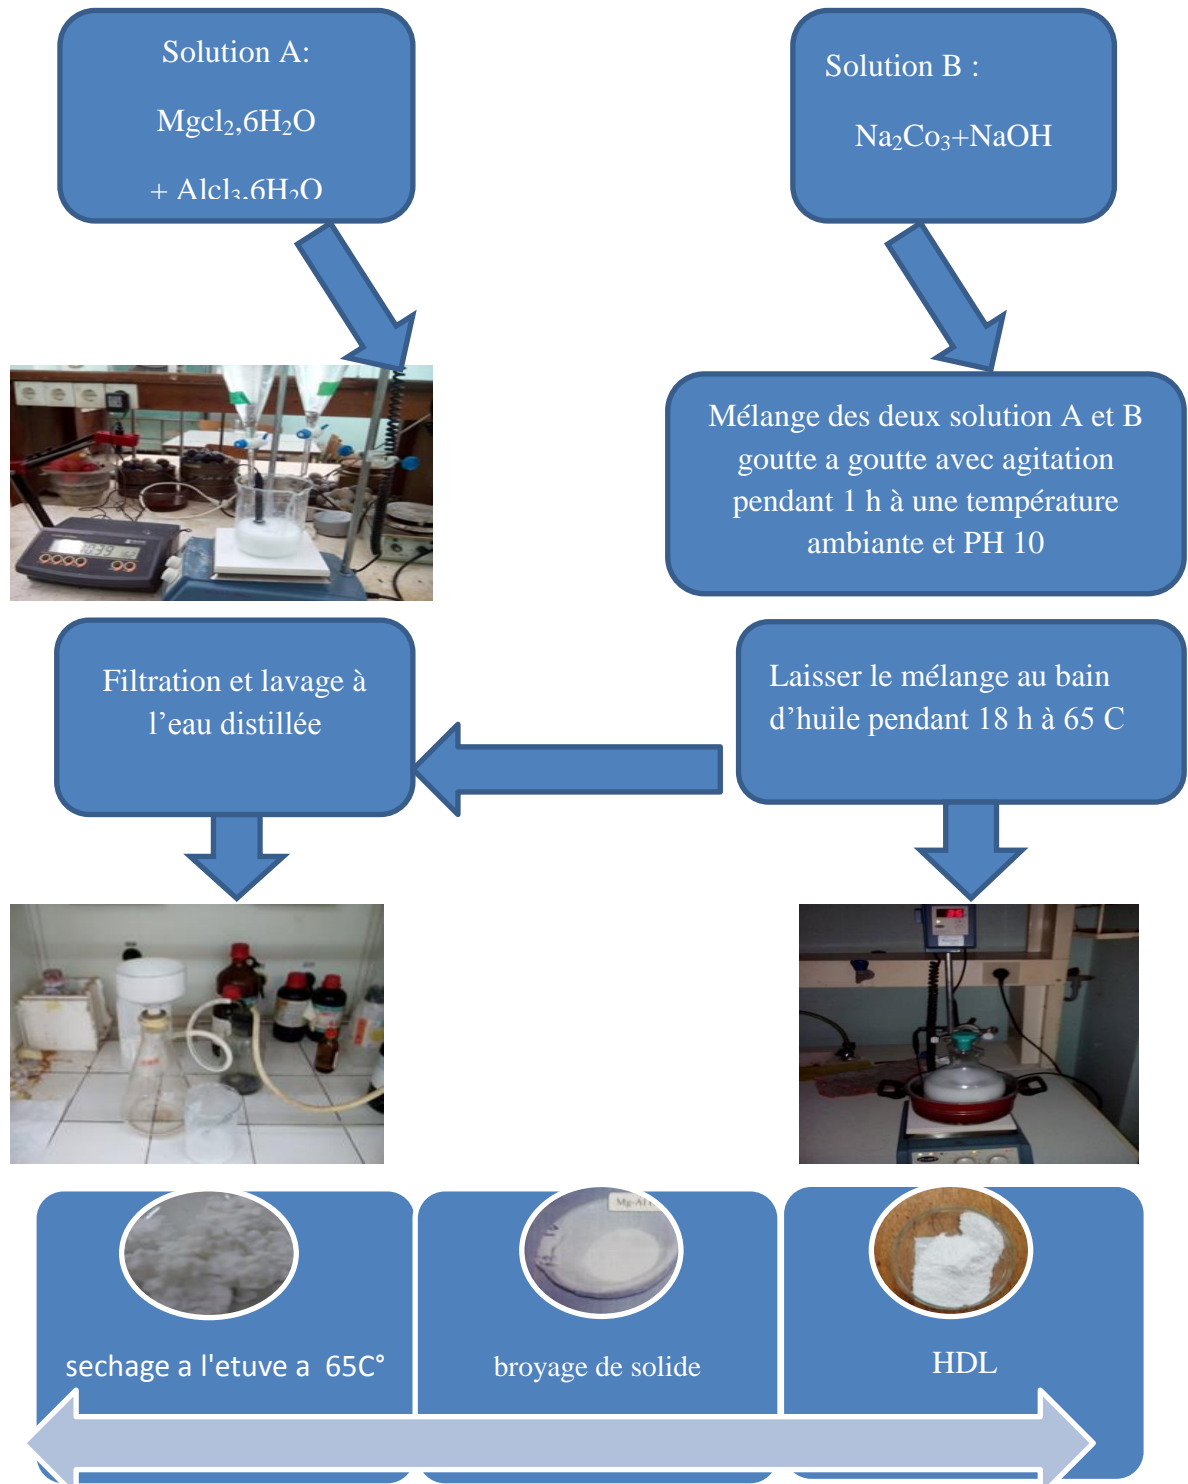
Solution A:

Mgcl$_2$,6H$_2$O

+ Alcl$_3$.6H$_2$O

Solution B :

Na$_2$Co$_3$+NaOH

Mélange des deux solution A et B goutte a goutte avec agitation pendant 1 h à une température ambiante et PH 10

Filtration et lavage à l’eau distillée

Laisser le mélange au bain d’huile pendant 18 h à 65 C

sechage a l'etuve a 65C°

broyage de solide

HDL